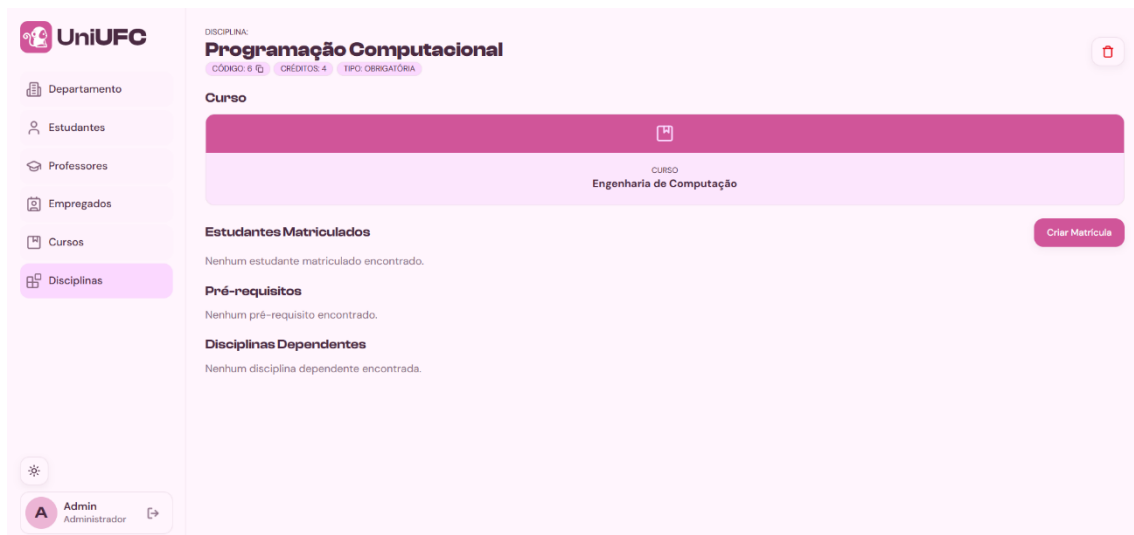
UniUFC

Departamento
Estudantes
Professores
Empregados
Cursos
Disciplinas

A Admin
Administrador

DISCIPLINA:
Programação Computacional
CÓDIGO: 6 CRÉDITOS: 4 TIPO: OBRIGATÓRIA

Curso

CURSO
Engenharia de Computação

Estudantes Matriculados
Criar Matrícula
Nenhum estudante matriculado encontrado.

Pré-requisitos
Nenhum pré-requisito encontrado.

Disciplinas Dependentes
Nenhum disciplina dependente encontrada.